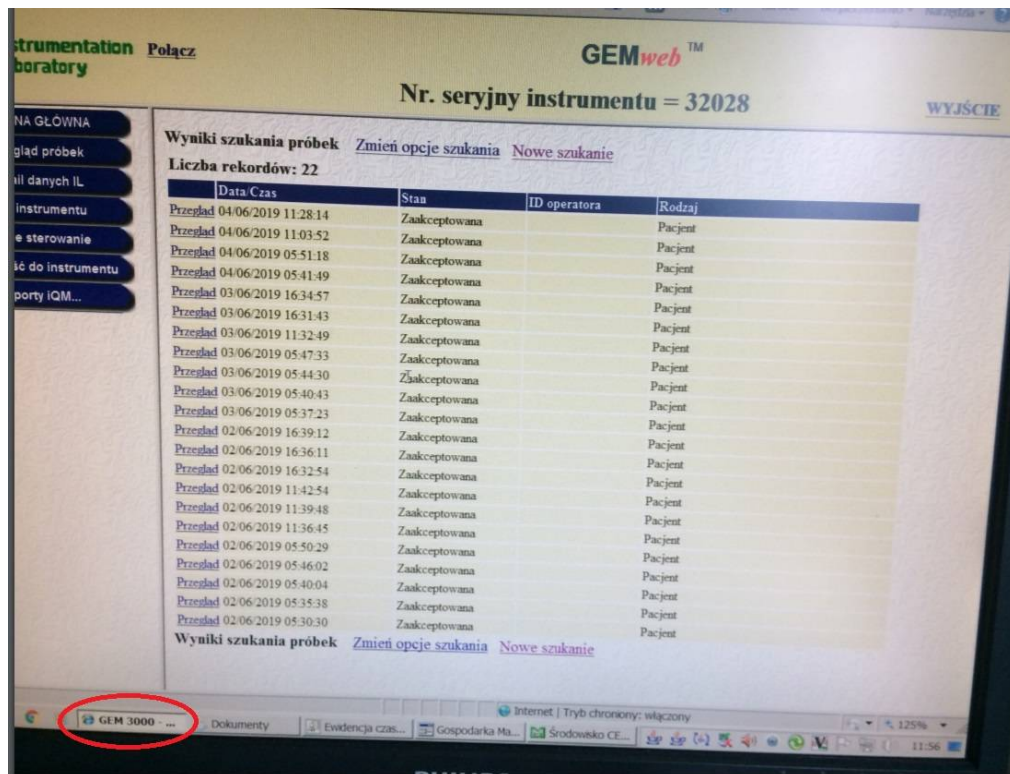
strumentation boratory Połącz

GEMweb ™

Nr. seryjny instrumentu = 32028

WYJŚCIE

NA GŁÓWNA
gląd próbek
il danych IL
instrumentu
e sterowanie
ść do instrumentu
porty iQM...

Wyniki szukania próbek Zmień opcje szukania Nowe szukanie

Liczba rekordów: 22

| | Data/Czas | Stan | ID operatora | Rodzaj |
|---|---|---|---|---|
| Przegląd | 04/06/2019 11:28:14 | Zaakceptowana | | Pacjent |
| Przegląd | 04/06/2019 11:03:52 | Zaakceptowana | | Pacjent |
| Przegląd | 04/06/2019 05:51:18 | Zaakceptowana | | Pacjent |
| Przegląd | 04/06/2019 05:41:49 | Zaakceptowana | | Pacjent |
| Przegląd | 03/06/2019 16:34:57 | Zaakceptowana | | Pacjent |
| Przegląd | 03/06/2019 16:31:43 | Zaakceptowana | | Pacjent |
| Przegląd | 03/06/2019 11:32:49 | Zaakceptowana | | Pacjent |
| Przegląd | 03/06/2019 05:47:33 | Zaakceptowana | | Pacjent |
| Przegląd | 03/06/2019 05:44:30 | Zaakceptowana | | Pacjent |
| Przegląd | 03/06/2019 05:40:43 | Zaakceptowana | | Pacjent |
| Przegląd | 03/06/2019 05:37:23 | Zaakceptowana | | Pacjent |
| Przegląd | 02/06/2019 16:39:12 | Zaakceptowana | | Pacjent |
| Przegląd | 02/06/2019 16:36:11 | Zaakceptowana | | Pacjent |
| Przegląd | 02/06/2019 16:32:54 | Zaakceptowana | | Pacjent |
| Przegląd | 02/06/2019 11:42:54 | Zaakceptowana | | Pacjent |
| Przegląd | 02/06/2019 11:39:48 | Zaakceptowana | | Pacjent |
| Przegląd | 02/06/2019 11:36:45 | Zaakceptowana | | Pacjent |
| Przegląd | 02/06/2019 05:50:29 | Zaakceptowana | | Pacjent |
| Przegląd | 02/06/2019 05:46:02 | Zaakceptowana | | Pacjent |
| Przegląd | 02/06/2019 05:40:04 | Zaakceptowana | | Pacjent |
| Przegląd | 02/06/2019 05:35:38 | Zaakceptowana | | Pacjent |
| Przegląd | 02/06/2019 05:30:30 | Zaakceptowana | | Pacjent |

Wyniki szukania próbek Zmień opcje szukania Nowe szukanie

Internet | Tryb chroniony: włączony
125%

GEM 3000 - ... Dokumenty Ewidencja czas... Gospodarka Ma... Środowisko CE... 11:56